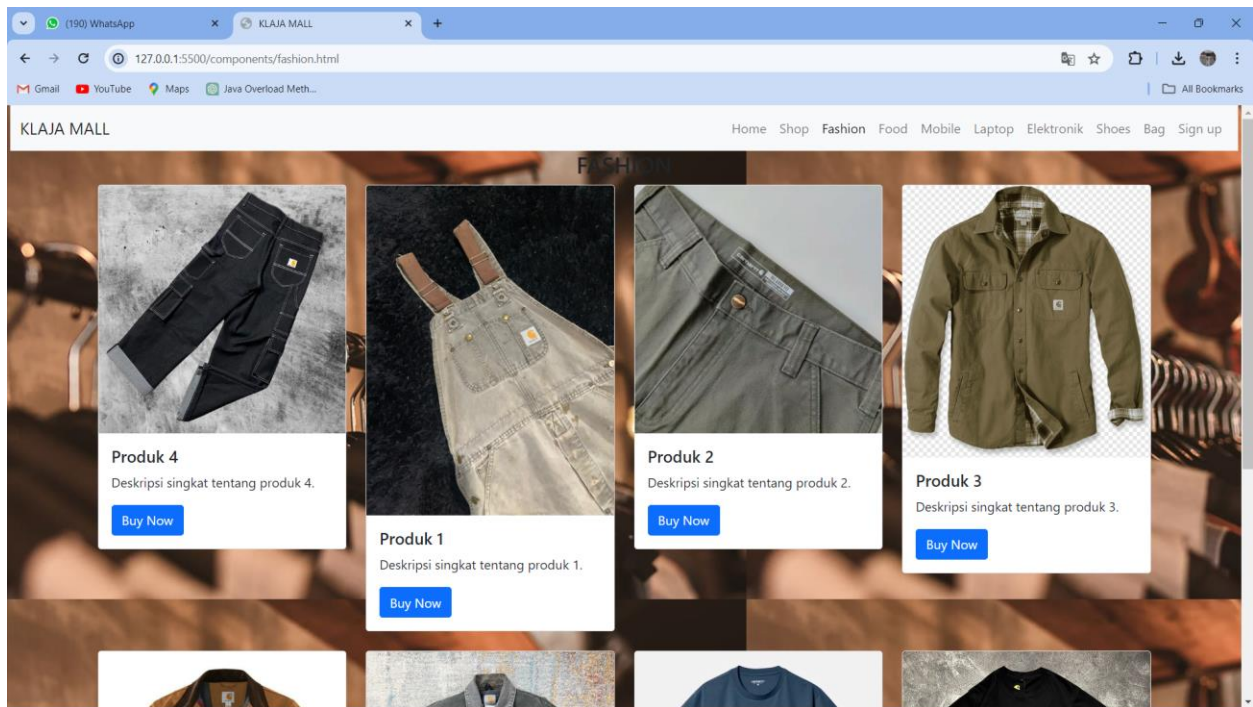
(190) WhatsApp
KLAJA MALL
127.0.0.1:5500/components/fashion.html
Gmail YouTube Maps Java Overload Meth...
All Bookmarks

KLAJA MALL
Home Shop Fashion Food Mobile Laptop Elektronik Shoes Bag Sign up

FASHION

Produk 4
Deskripsi singkat tentang produk 4.
Buy Now

Produk 1
Deskripsi singkat tentang produk 1.
Buy Now

Produk 2
Deskripsi singkat tentang produk 2.
Buy Now

Produk 3
Deskripsi singkat tentang produk 3.
Buy Now